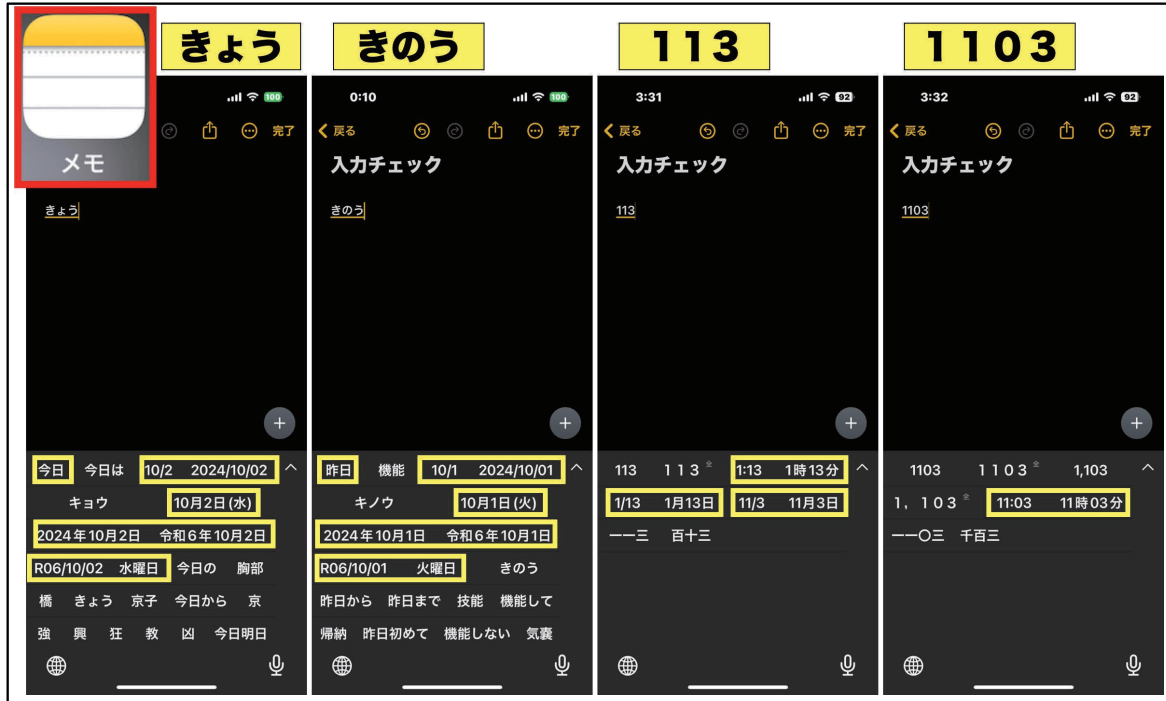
メモ

きょう

完了

きょう

今日 今日は 10/2 2024/10/02
キョウ 10月2日(水)
2024年10月2日 令和6年10月2日
R06/10/02 水曜日 今日の 胸部
橋 きょう 京子 今日から 京
強 興 狂 教 凶 今日明日

きのう

0:10

戻る 完了

入力チェック

きのう

昨日 機能 10/1 2024/10/01
キノウ 10月1日(火)
2024年10月1日 令和6年10月1日
R06/10/01 火曜日 きのう
昨日から 昨日まで 技能 機能して
帰納 昨日初めて 機能しない 気嚢

113

3:31

戻る 完了

入力チェック

113

113 １１３ 1:13 1時13分
1/13 1月13日 11/3 11月3日
一一三 百十三

1103

3:32

戻る 完了

入力チェック

1103

1103 １１０３ 1,103
１，１０３ 11:03 11時03分
一一〇三 千百三